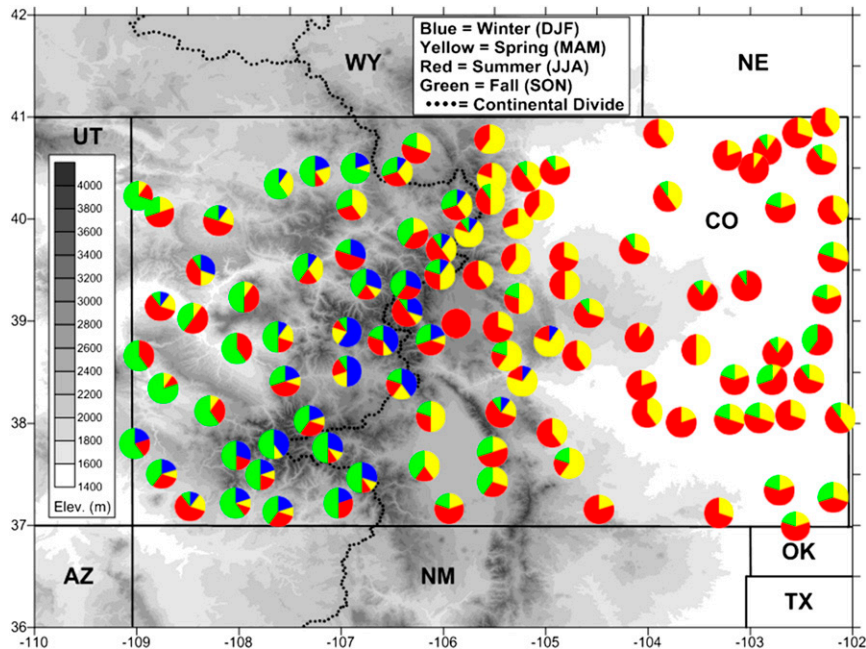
Blue = Winter (DJF)
Yellow = Spring (MAM)
Red = Summer (JJA)
Green = Fall (SON)
•••• = Continental Divide

WY
NE
UT
CO
AZ
NM
OK
TX

4000
3800
3600
3400
3200
3000
2800
2600
2400
2200
2000
1800
1600
1400
Elev. (m)

42
41
40
39
38
37
36

-110
-109
-108
-107
-106
-105
-104
-103
-102